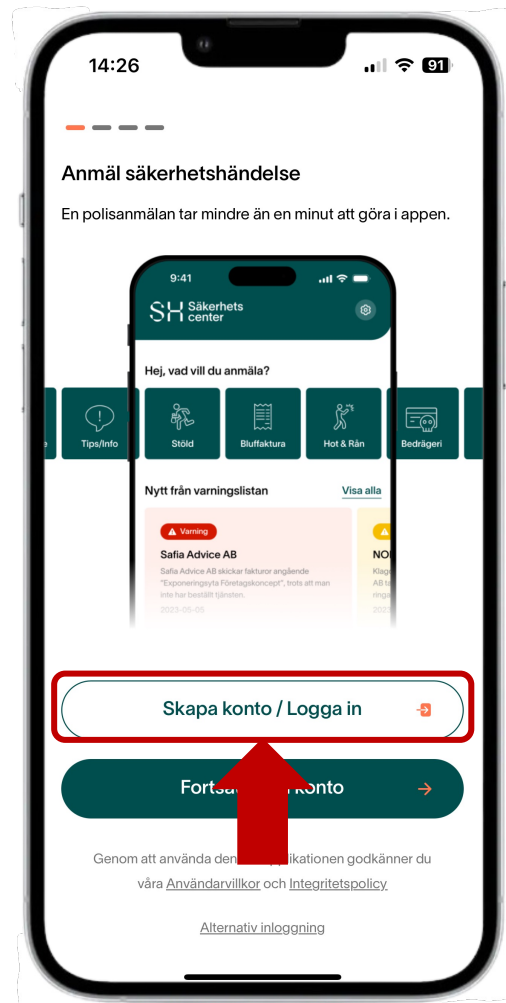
14:26

91

Anmäl säkerhetshändelse

En polisanmälan tar mindre än en minut att göra i appen.

9:41

SH Säkerhets center

Hej, vad vill du anmäla?

Tips/Info

Stöld

Bluffaktura

Hot & Rån

Bedrägeri

Nytt från varningslistan

Visa alla

Varning

Safia Advice AB

Safia Advice AB skickar fakturor angående "Exponeringsyta Företagskoncept", trots att man inte har beställt tjänsten.

2023-05-05

NO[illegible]

Skapa konto / Logga in

Forts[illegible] konto

Genom att använda den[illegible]pplikationen godkänner du våra Användarvillkor och Integritetspolicy

Alternativ inloggning